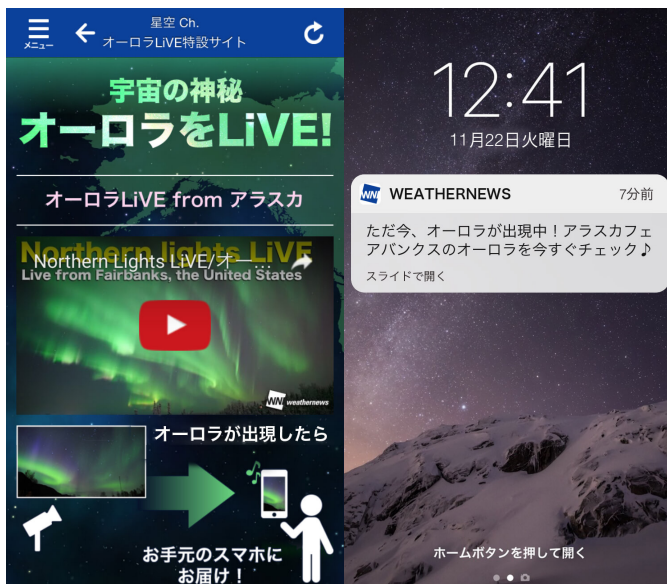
メニュー

星空 Ch.
オーロラLiVE特設サイト

宇宙の神秘
オーロラをLiVE!

オーロラLiVE from アラスカ

Northern Lights LiVE
Northern Lights LiVE/オー...
Live from Fairbanks, the United States

weathernews

オーロラが出現したら

お手元のスマホに
お届け!

12:41
11月22日火曜日

WEATHERNEWS
7分前
ただ今、オーロラが出現中!アラスカフェアバンクスのオーロラを今すぐチェック♪
スライドで開く

ホームボタンを押して開く